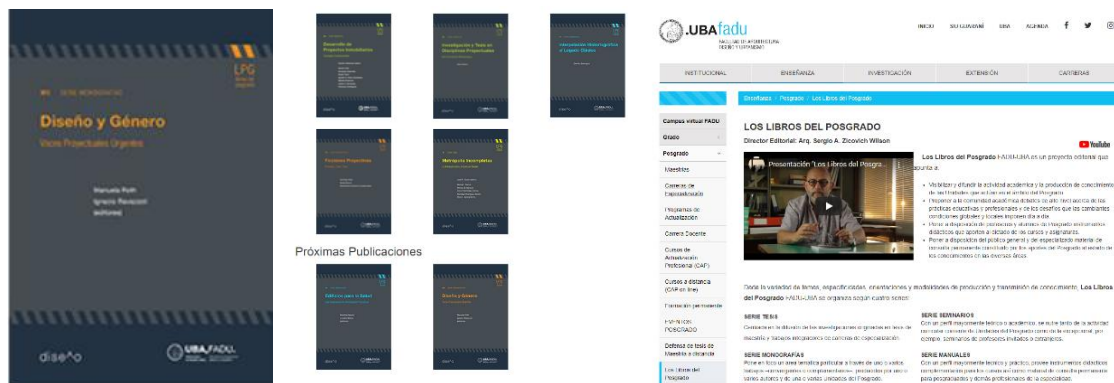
LPG
Diseño y Género
Voces Proyectuales Urgentes
Manuela Roth
Ignacio Ravazzoli
(editores)
diseño
UBA FADU

Desarrollo de Proyectos Inmobiliarios
Investigación y Tesis en Disciplinas Proyectuales
Intervención Museográfica y Espacio Público
Procesos Proyectuales
Metrópolis Sumergidas

Próximas Publicaciones

Edificios para la Salud
Diseño y Género

.UBAfadu
FACULTAD DE ARQUITECTURA DISEÑO Y URBANISMO
INICIO SIU GUARANÍ SIHA AGENDA
INSTITUCIONAL ENSEÑANZA INVESTIGACIÓN EXTENSIÓN CARRERAS
Enseñanza / Posgrado / Los Libros del Posgrado
Campus virtual FADU
Grado
Posgrado
Maestrías
Carreras de Especialización
Programas de Actualización
Carrera Docente
Cursos de Actualización Profesional (CAP)
Cursos a distancia (CAP on line)
Formación permanente
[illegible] POSGRADO
Defensa de tesis de Maestría a distancia
Los Libros del Posgrado

LOS LIBROS DEL POSGRADO
Director Editorial: Arq. Sergio A. Zicovich Wilson
Presentación "Los Libros del Posgra...
YouTube
Los Libros del Posgrado FADU-UBA es un proyecto editorial que apunta a:
• Visibilizar y difundir la actividad académica y la producción de conocimiento del Posgrado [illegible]
• Preparar a la comunidad académica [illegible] prácticas educativas y profesionales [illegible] condiciones globales y locales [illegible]
• Poner a disposición de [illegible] didácticos que aporten al dictado de los cursos y asignaturas.
• Poner a disposición del público general y de especialistas material de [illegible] los conocimientos en las diversas áreas.
Dada la variedad de temas, especificidades, orientaciones y modalidades de producción y transmisión de conocimiento, Los Libros del Posgrado FADU-UBA se organiza según cuatro series:
SERIE TESIS
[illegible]
SERIE SEMINARIOS
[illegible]
SERIE MONOGRAFÍAS
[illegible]
SERIE MANUALES
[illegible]